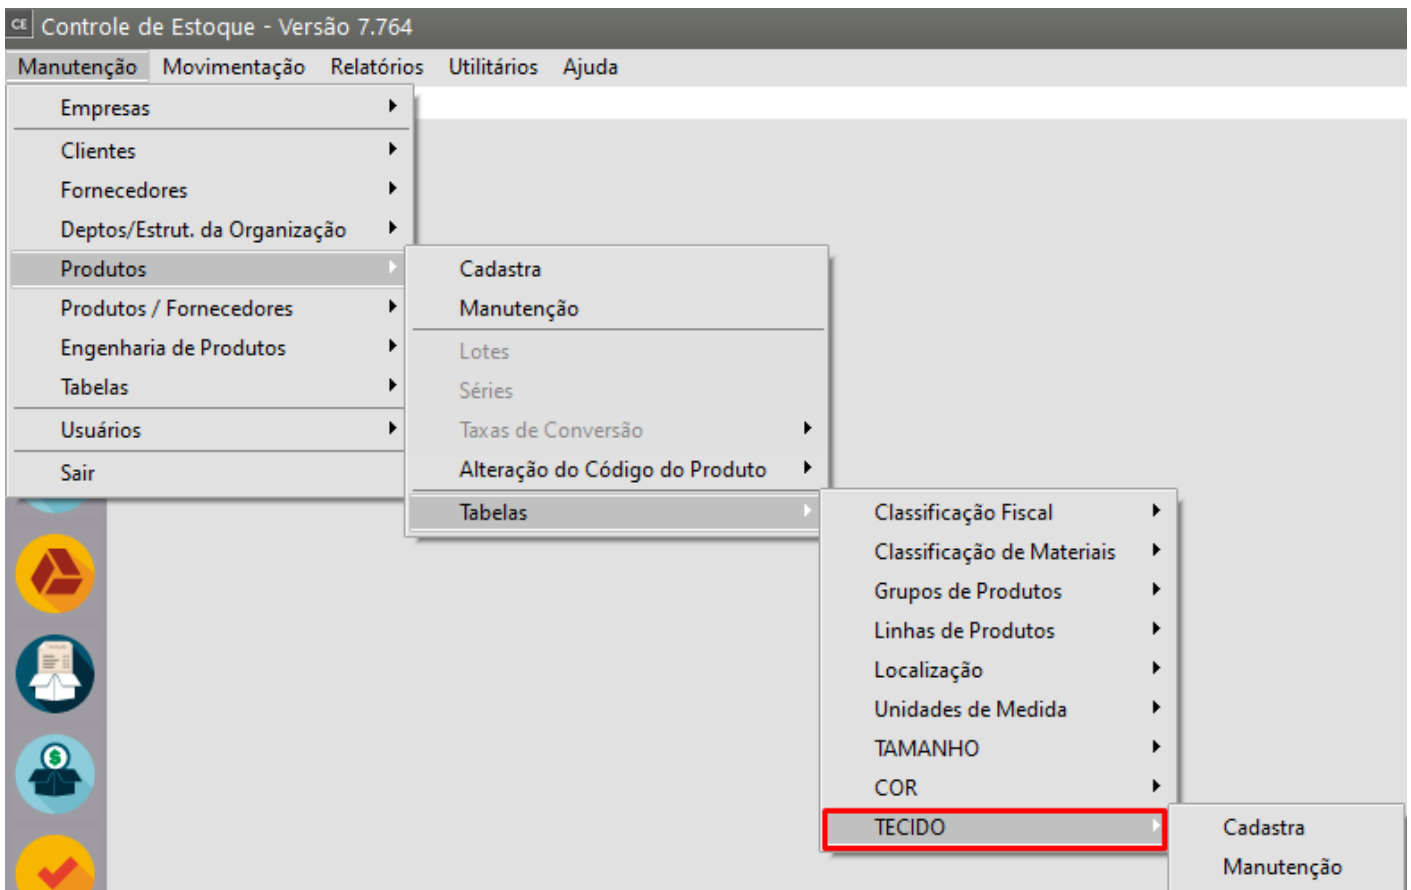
CE Controle de Estoque - Versão 7.764

Manutenção Movimentação Relatórios Utilitários Ajuda

Empresas
Clientes
Fornecedores
Deptos/Estrut. da Organização
Produtos
Produtos / Fornecedores
Engenharia de Produtos
Tabelas
Usuários
Sair

Cadastra
Manutenção
Lotes
Séries
Taxas de Conversão
Alteração do Código do Produto
Tabelas

Classificação Fiscal
Classificação de Materiais
Grupos de Produtos
Linhas de Produtos
Localização
Unidades de Medida
TAMANHO
COR
TECIDO

Cadastra
Manutenção